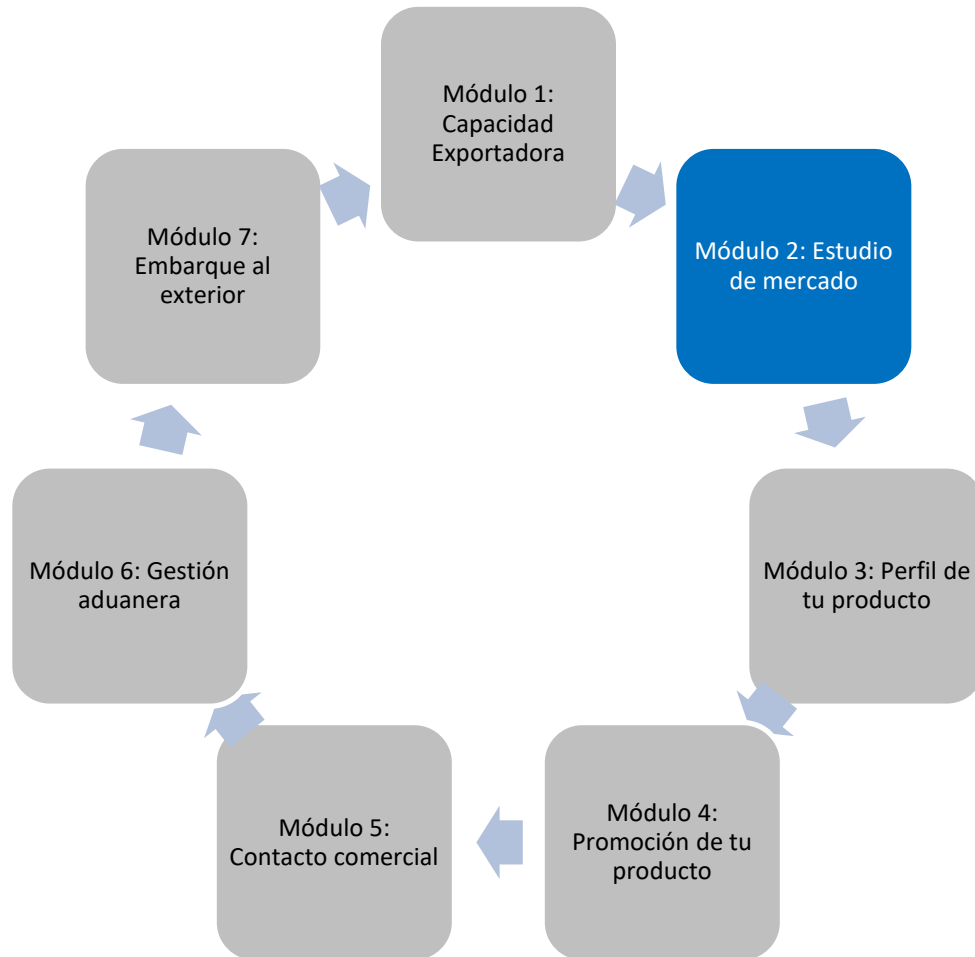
Módulo 1: Capacidad Exportadora

Módulo 2: Estudio de mercado

Módulo 3: Perfil de tu producto

Módulo 4: Promoción de tu producto

Módulo 5: Contacto comercial

Módulo 6: Gestión aduanera

Módulo 7: Embarque al exterior